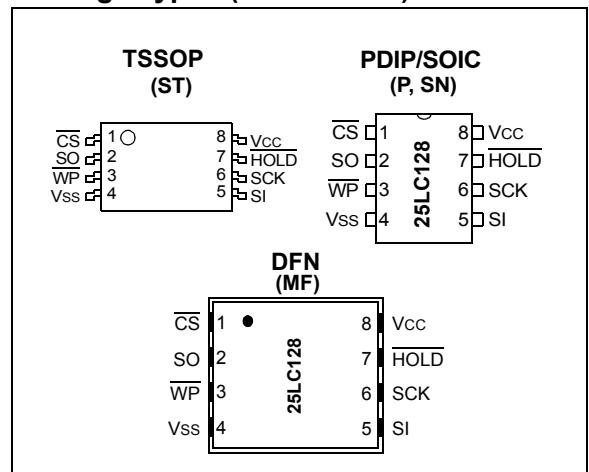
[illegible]

TSSOP
(ST)

$\overline{CS}$ 1
$\overline{SO}$ 2
$\overline{WP}$ 3
VSS 4
8 VCC
7 $\overline{HOLD}$
6 SCK
5 SI

PDIP/SOIC
(P, SN)

$\overline{CS}$ 1
SO 2
$\overline{WP}$ 3
VSS 4
25LC128
8 VCC
7 $\overline{HOLD}$
6 SCK
5 SI

DFN
(MF)

$\overline{CS}$ 1
SO 2
$\overline{WP}$ 3
VSS 4
25LC128
8 VCC
7 $\overline{HOLD}$
6 SCK
5 SI